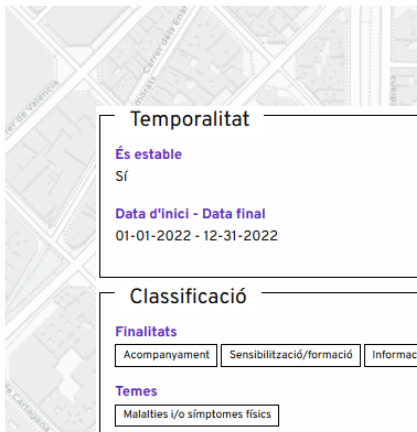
Carrer de València

Carrer dels Enamorats

Carrer de Cartagena

Temporalitat

És estable

Sí

Data d'inici - Data final

01-01-2022 - 12-31-2022

Classificació

Finalitats

Acompanyament

Sensibilització/formació

Informac

Temes

Malalties i/o símptomes físics